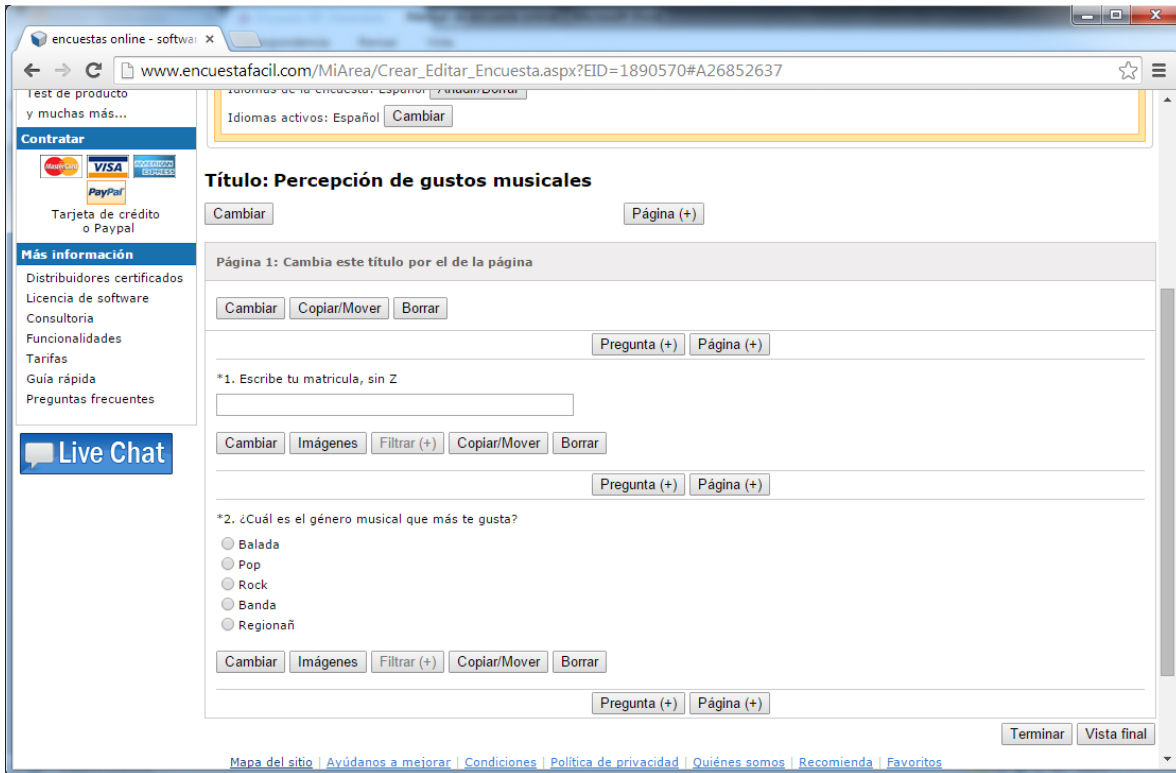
encuestas online - softwa ×

www.encuestafacil.com/MiArea/Crear_Editar_Encuesta.aspx?EID=1890570#A26852637

Test de producto
y muchas más...

Contratar

MasterCard VISA AMERICAN EXPRESS PayPal

Tarjeta de crédito o Paypal

Más información

Distribuidores certificados
Licencia de software
Consultoria
Funcionalidades
Tarifas
Guía rápida
Preguntas frecuentes

Live Chat

Idiomas de la encuesta: Español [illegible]

Idiomas activos: Español Cambiar

Título: Percepción de gustos musicales

Cambiar

Página (+)

Página 1: Cambia este título por el de la página

Cambiar Copiar/Mover Borrar

Pregunta (+) Página (+)

*1. Escribe tu matricula, sin Z

Cambiar Imágenes Filtrar (+) Copiar/Mover Borrar

Pregunta (+) Página (+)

*2. ¿Cuál es el género musical que más te gusta?

Balada
Pop
Rock
Banda
Regionañ

Cambiar Imágenes Filtrar (+) Copiar/Mover Borrar

Pregunta (+) Página (+)

Terminar Vista final

Mapa del sitio | Ayúdanos a mejorar | Condiciones | Política de privacidad | Quiénes somos | Recomienda | Favoritos